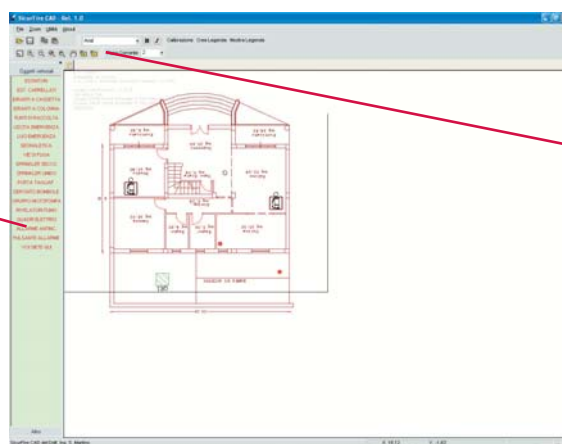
SicurFire CAD - Ver. 1.0

File Zoom Utility About

Arial

Calibrazione Crea Legenda Mostra Legenda

Oggetti selezionati

ESTINTORI
EST. CARRELLATI
IDRANTI A CASSETTA
IDRANTI A COLONNA
PUNTO DI RACCOLTA
USCITA EMERGENZA
LUCI EMERGENZA
SEGNALETICA
VIE DI FUGA
SPRINKLER SECCO
SPRINKLER UMIDO
PORTA TAGLIAF.
CENTRALE ANTINC.
GRUPPO MOTOPOMPA
RIVELATORI FUMO
QUADRO ELETTRICO
PULSANTE ALLARME
VIA DI FUGA

Altro

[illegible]